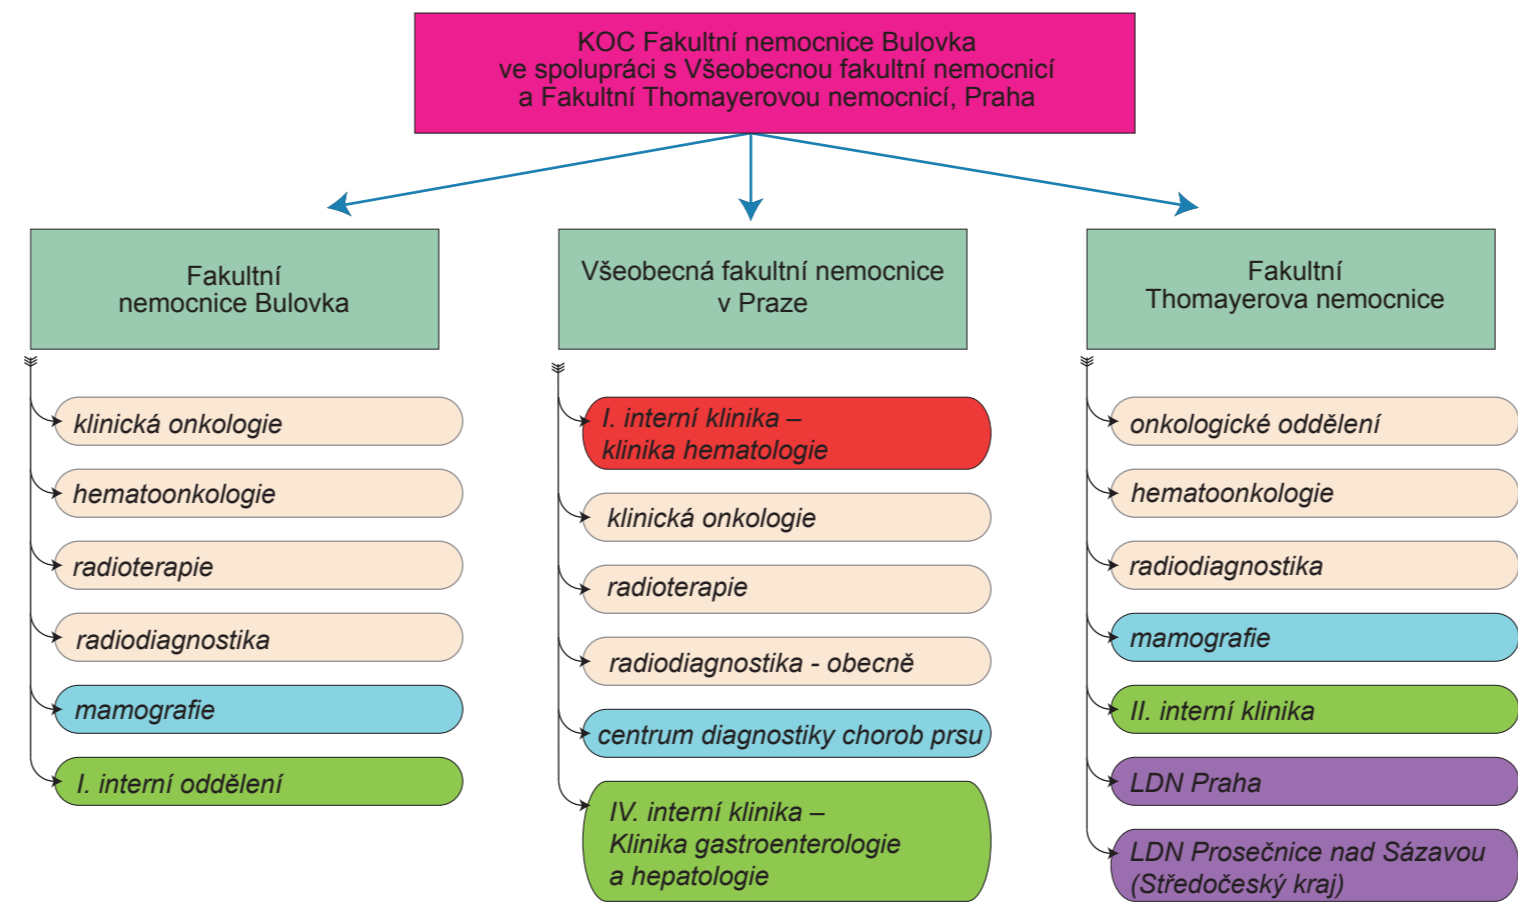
KOC Fakultní nemocnice Bulovka
ve spolupráci s Všeobecnou fakultní nemocnicí
a Fakultní Thomayerovou nemocnicí, Praha

Fakultní
nemocnice Bulovka

klinická onkologie

hematoonkologie

radioterapie

radiodiagnostika

mamografie

I. interní oddělení

Všeobecná fakultní nemocnice
v Praze

I. interní klinika –
klinika hematologie

klinická onkologie

radioterapie

radiodiagnostika - obecně

centrum diagnostiky chorob prsu

IV. interní klinika –
Klinika gastroenterologie
a hepatologie

Fakultní
Thomayerova nemocnice

onkologické oddělení

hematoonkologie

radiodiagnostika

mamografie

II. interní klinika

LDN Praha

LDN Prosečnice nad Sázavou
(Středočeský kraj)